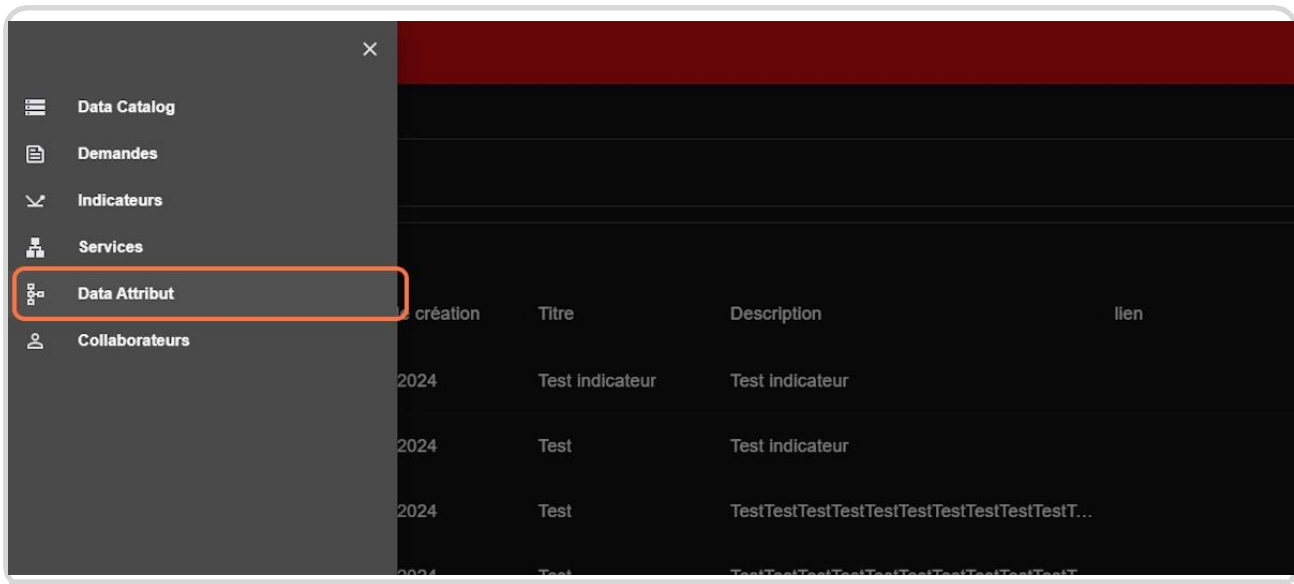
×

Data Catalog
Demandes
Indicateurs
Services
Data Attribut
Collaborateurs

| e création | Titre | Description | lien |
|---|---|---|---|
| 2024 | Test indicateur | Test indicateur | |
| 2024 | Test | Test indicateur | |
| 2024 | Test | TestTestTestTestTestTestTestTestTestT... | |
| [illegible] | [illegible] | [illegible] | |